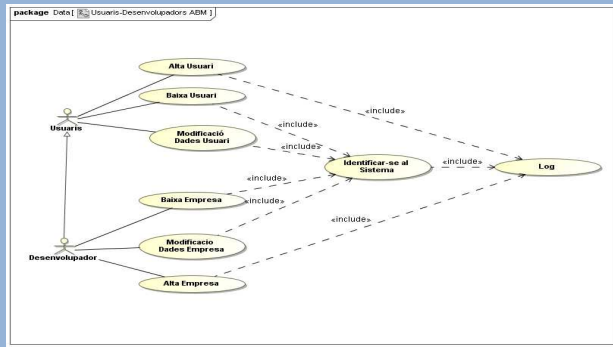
package Data[ Usuaris-Desenvolupadors ABM ]

Alta Usuari

Baixa Usuari

Usuaris

Modificació Dades Usuari

«include»

«include»

«include»

Identificar-se al Sistema

«include»

Log

«include»

Baixa Empresa

«include»

Modificacio Dades Empresa

«include»

Desenvolupador

Alta Empresa